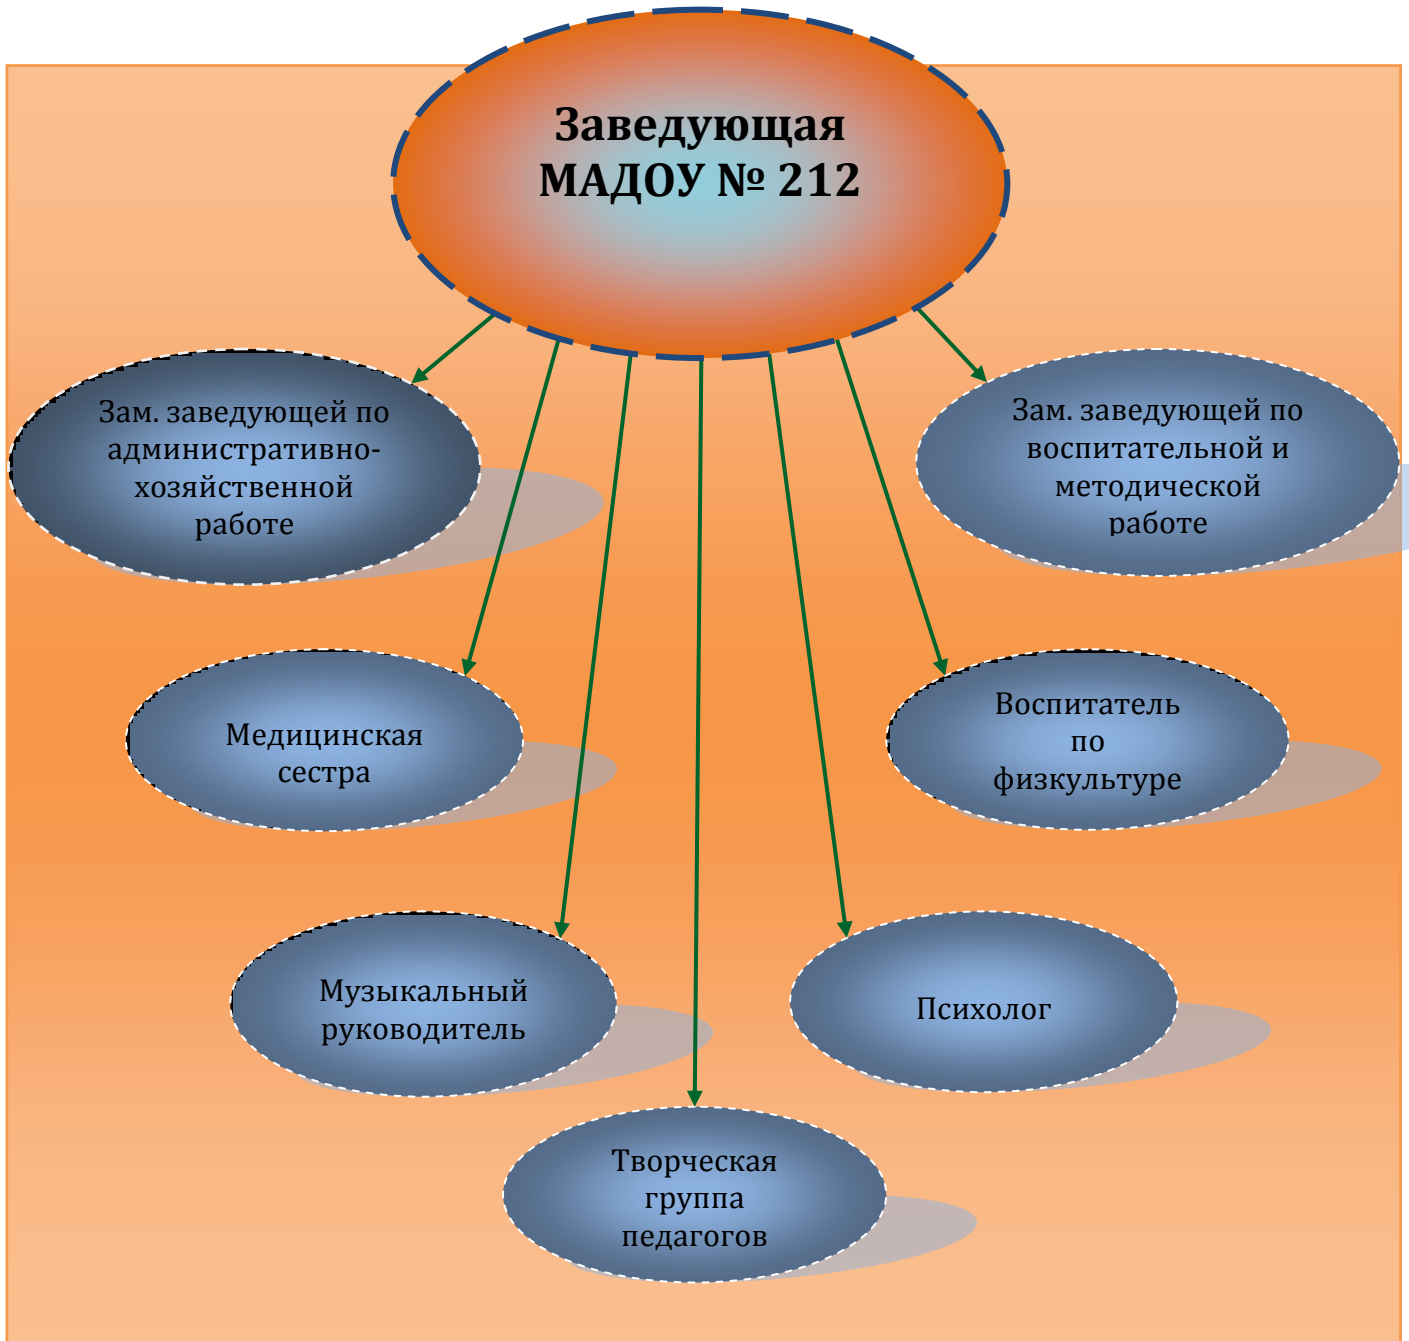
Заведующая МАДОУ № 212

Зам. заведующей по административно-хозяйственной работе

Зам. заведующей по воспитательной и методической работе

Медицинская сестра

Воспитатель по физкультуре

Музыкальный руководитель

Психолог

Творческая группа педагогов